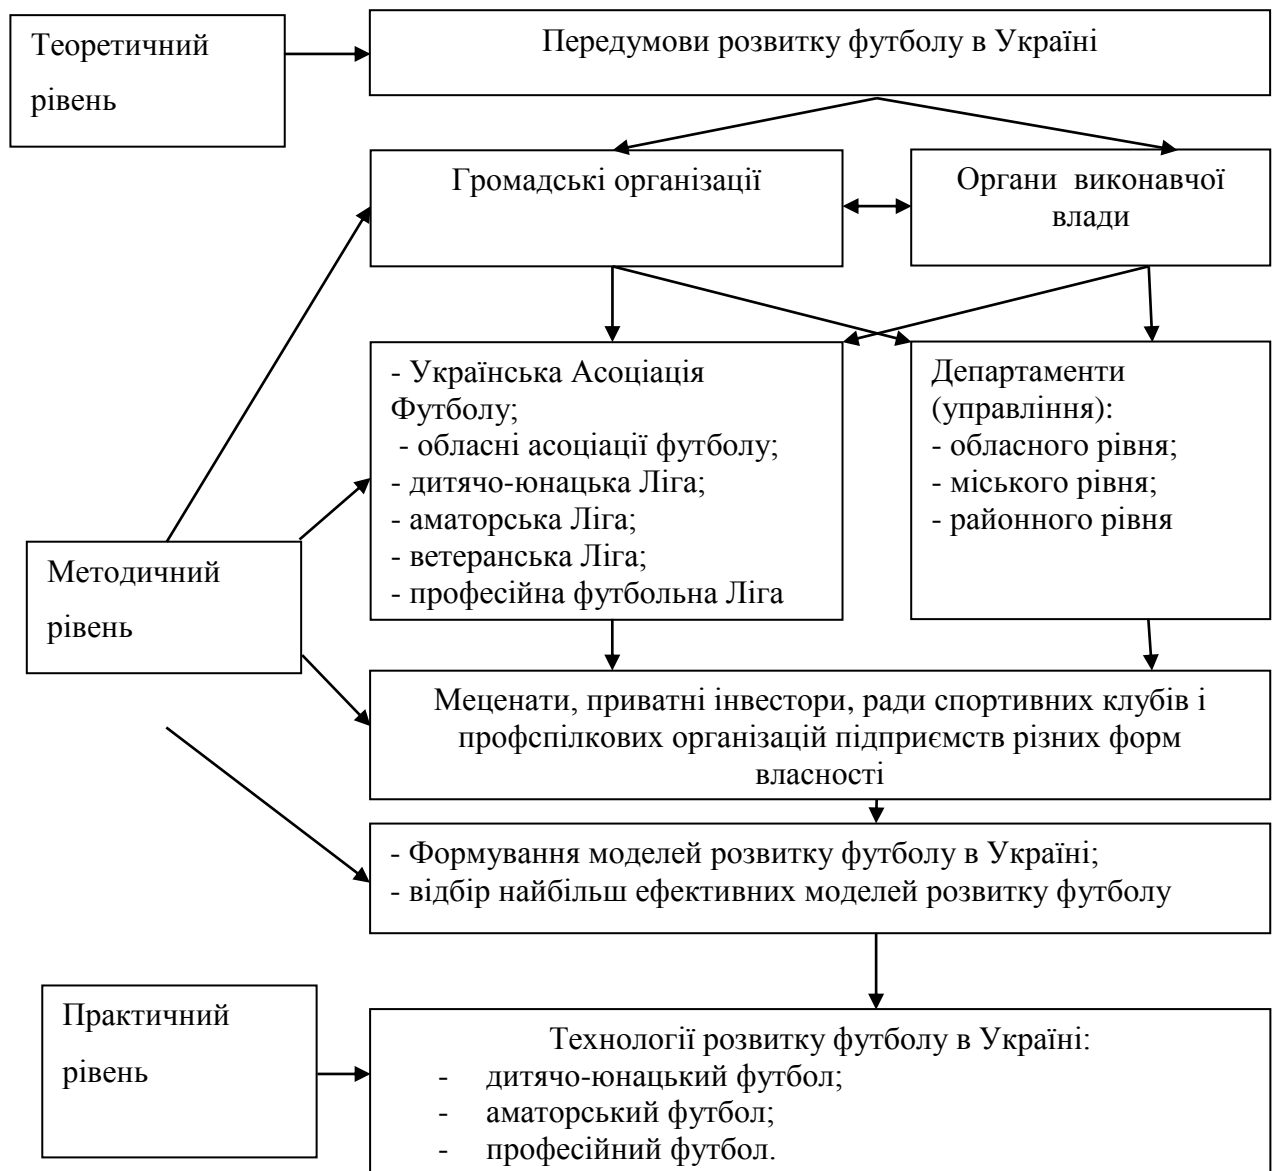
Теоретичний рівень

Передумови розвитку футболу в Україні

Громадські організації

Органи виконавчої влади

- Українська Асоціація Футболу;
- обласні асоціації футболу;
- дитячо-юнацька Ліга;
- аматорська Ліга;
- ветеранська Ліга;
- професійна футбольна Ліга

Департаменти (управління):
- обласного рівня;
- міського рівня;
- районного рівня

Методичний рівень

Меценати, приватні інвестори, ради спортивних клубів і профспілкових організацій підприємств різних форм власності

- Формування моделей розвитку футболу в Україні;
- відбір найбільш ефективних моделей розвитку футболу

Практичний рівень

Технології розвитку футболу в Україні:
- дитячо-юнацький футбол;
- аматорський футбол;
- професійний футбол.